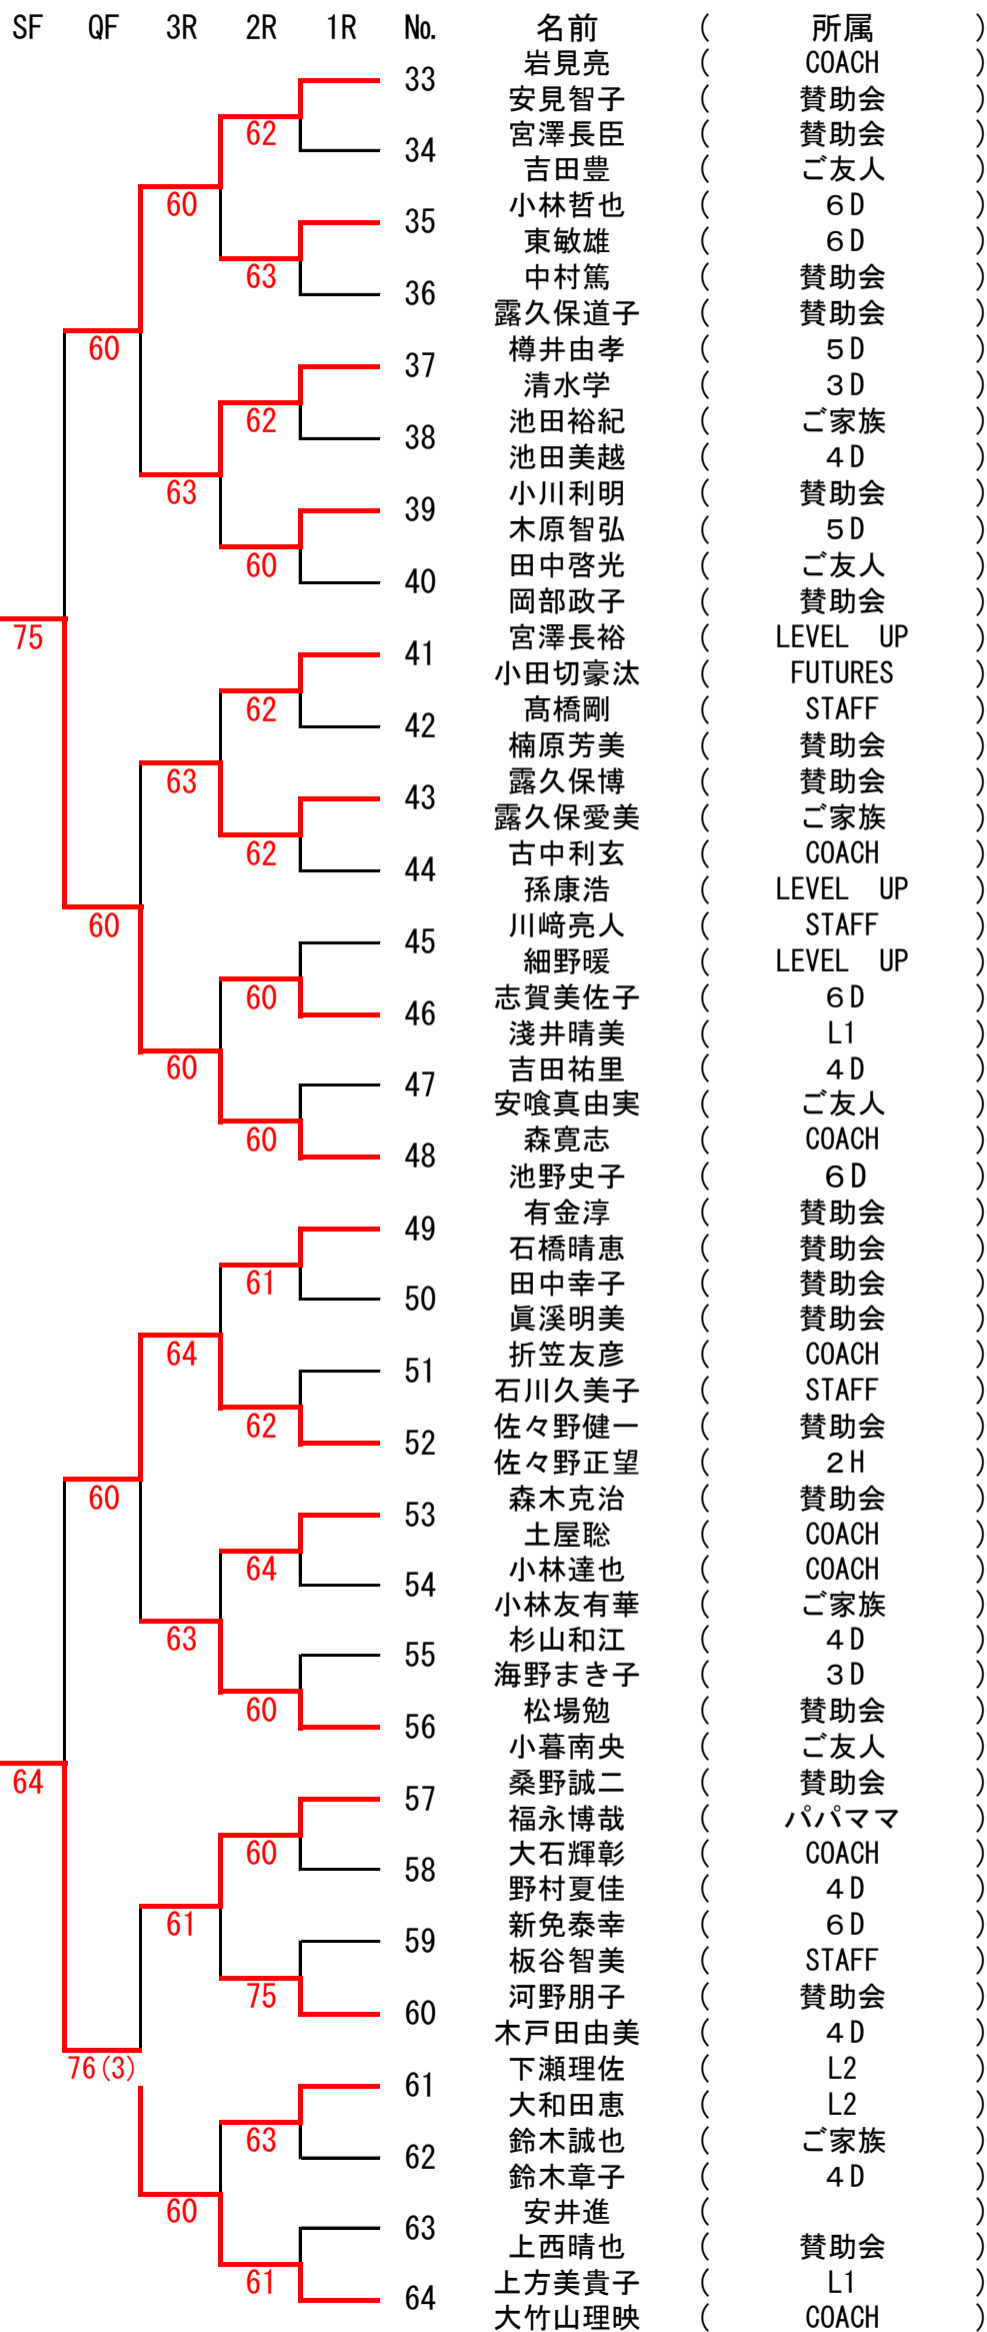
| SF | QF | 3R | 2R | 1R | No. | 名前 | （ | 所属 | ） |
|---|---|---|---|---|---|---|---|---|---|
| | | | | | 33 | 岩見亮 | （ | COACH | ） |
| | | | | | | 安見智子 | （ | 賛助会 | ） |
| | | | 62 | | 34 | 宮澤長臣 | （ | 賛助会 | ） |
| | | | | | | 吉田豊 | （ | ご友人 | ） |
| | | 60 | | | 35 | 小林哲也 | （ | ６D | ） |
| | | | | | | 東敏雄 | （ | ６D | ） |
| | | | 63 | | 36 | 中村篤 | （ | 賛助会 | ） |
| | | | | | | 露久保道子 | （ | 賛助会 | ） |
| | 60 | | | | 37 | 樽井由孝 | （ | ５D | ） |
| | | | | | | 清水学 | （ | ３D | ） |
| | | | 62 | | 38 | 池田裕紀 | （ | ご家族 | ） |
| | | | | | | 池田美越 | （ | ４D | ） |
| | | 63 | | | 39 | 小川利明 | （ | 賛助会 | ） |
| | | | | | | 木原智弘 | （ | ５D | ） |
| | | | 60 | | 40 | 田中啓光 | （ | ご友人 | ） |
| | | | | | | 岡部政子 | （ | 賛助会 | ） |
| 75 | | | | | 41 | 宮澤長裕 | （ | LEVEL UP | ） |
| | | | | | | 小田切豪汰 | （ | FUTURES | ） |
| | | | 62 | | 42 | 髙橋剛 | （ | STAFF | ） |
| | | | | | | 楠原芳美 | （ | 賛助会 | ） |
| | | 63 | | | 43 | 露久保博 | （ | 賛助会 | ） |
| | | | | | | 露久保愛美 | （ | ご家族 | ） |
| | | | 62 | | 44 | 古中利玄 | （ | COACH | ） |
| | | | | | | 孫康浩 | （ | LEVEL UP | ） |
| | 60 | | | | 45 | 川崎亮人 | （ | STAFF | ） |
| | | | | | | 細野暖 | （ | LEVEL UP | ） |
| | | | 60 | | 46 | 志賀美佐子 | （ | ６D | ） |
| | | | | | | 淺井晴美 | （ | L1 | ） |
| | | 60 | | | 47 | 吉田祐里 | （ | ４D | ） |
| | | | | | | 安喰真由実 | （ | ご友人 | ） |
| | | | 60 | | 48 | 森寛志 | （ | COACH | ） |
| | | | | | | 池野史子 | （ | ６D | ） |
| | | | | | 49 | 有金淳 | （ | 賛助会 | ） |
| | | | | | | 石橋晴恵 | （ | 賛助会 | ） |
| | | | 61 | | 50 | 田中幸子 | （ | 賛助会 | ） |
| | | | | | | 眞溪明美 | （ | 賛助会 | ） |
| | | 64 | | | 51 | 折笠友彦 | （ | COACH | ） |
| | | | | | | 石川久美子 | （ | STAFF | ） |
| | | | 62 | | 52 | 佐々野健一 | （ | 賛助会 | ） |
| | | | | | | 佐々野正望 | （ | ２H | ） |
| | 60 | | | | 53 | 森木克治 | （ | 賛助会 | ） |
| | | | | | | 土屋聡 | （ | COACH | ） |
| | | | 64 | | 54 | 小林達也 | （ | COACH | ） |
| | | | | | | 小林友有華 | （ | ご家族 | ） |
| | | 63 | | | 55 | 杉山和江 | （ | ４D | ） |
| | | | | | | 海野まき子 | （ | ３D | ） |
| | | | 60 | | 56 | 松場勉 | （ | 賛助会 | ） |
| | | | | | | 小暮南央 | （ | ご友人 | ） |
| 64 | | | | | 57 | 桑野誠二 | （ | 賛助会 | ） |
| | | | | | | 福永博哉 | （ | パパママ | ） |
| | | | 60 | | 58 | 大石輝彰 | （ | COACH | ） |
| | | | | | | 野村夏佳 | （ | ４D | ） |
| | | 61 | | | 59 | 新免泰幸 | （ | ６D | ） |
| | | | | | | 板谷智美 | （ | STAFF | ） |
| | | | 75 | | 60 | 河野朋子 | （ | 賛助会 | ） |
| | | | | | | 木戸田由美 | （ | ４D | ） |
| | 76(3) | | | | 61 | 下瀬理佐 | （ | L2 | ） |
| | | | | | | 大和田恵 | （ | L2 | ） |
| | | | 63 | | 62 | 鈴木誠也 | （ | ご家族 | ） |
| | | | | | | 鈴木章子 | （ | ４D | ） |
| | | 60 | | | 63 | 安井進 | （ | | ） |
| | | | | | | 上西晴也 | （ | 賛助会 | ） |
| | | | 61 | | 64 | 上方美貴子 | （ | L1 | ） |
| | | | | | | 大竹山理映 | （ | COACH | ） |